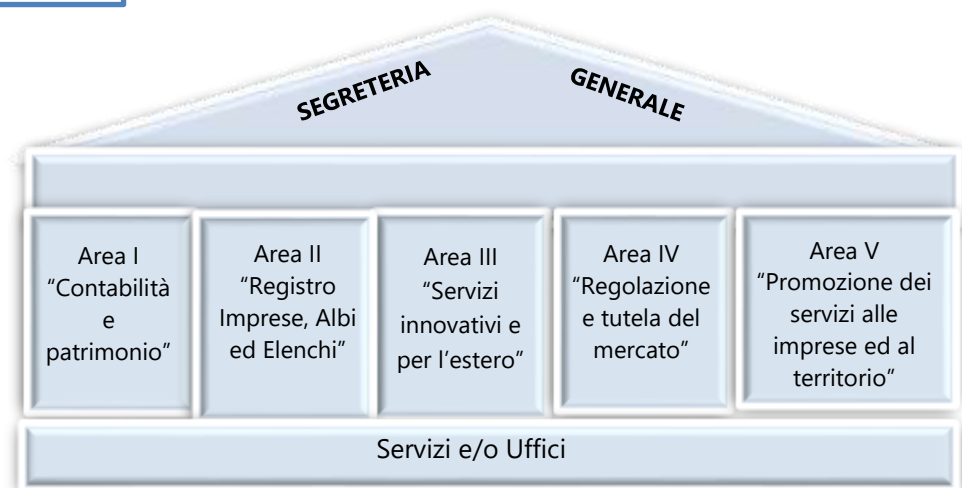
SEGRETERIA GENERALE

Area I "Contabilità e patrimonio"

Area II "Registro Imprese, Albi ed Elenchi"

Area III "Servizi innovativi e per l'estero"

Area IV "Regolazione e tutela del mercato"

Area V "Promozione dei servizi alle imprese ed al territorio"

Servizi e/o Uffici